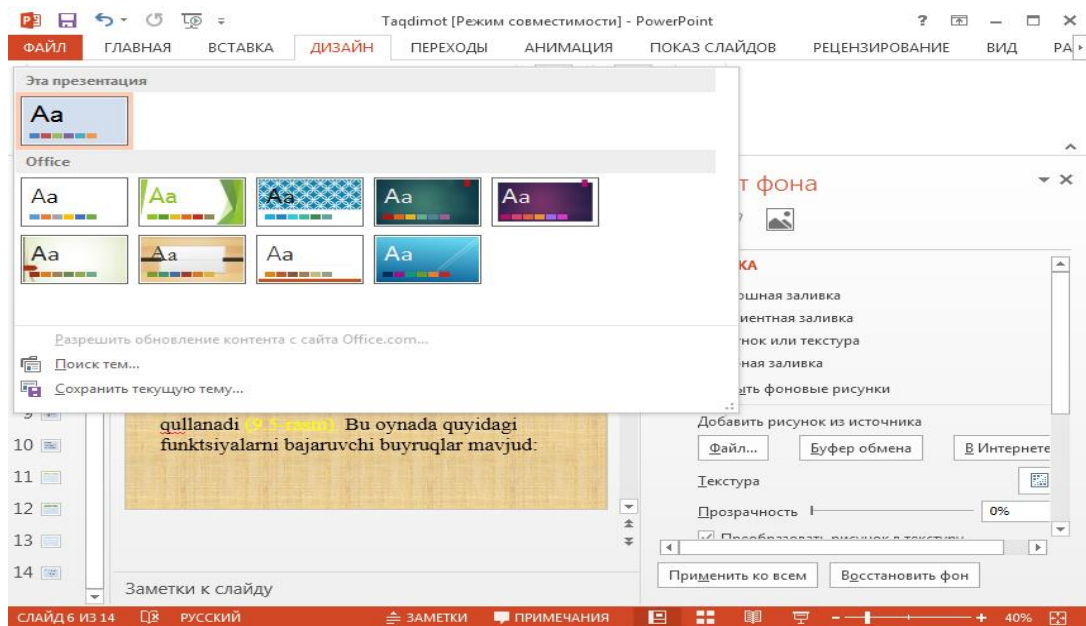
Taqdimot [Режим совместимости] - PowerPoint

ФАЙЛ ГЛАВНАЯ ВСТАВКА ДИЗАЙН ПЕРЕХОДЫ АНИМАЦИЯ ПОКАЗ СЛАЙДОВ РЕЦЕНЗИРОВАНИЕ ВИД РА

Эта презентация

Aa

Office

Aa Aa Aa Aa Aa

Aa Aa Aa Aa

Разрешить обновление контента с сайта Office.com...

Поиск тем...

Сохранить текущую тему...

т фона

КА

ошная заливка

иентная заливка

нок или текстура

ная заливка

ыть фоновые рисунки

Добавить рисунок из источника

Файл... Буфер обмена В Интернете

Текстура

Прозрачность 0%

Преобразовать рисунок в текстуру

Применить ко всем Восстановить фон

qullanadi (9.5-rasm). Bu oynada quyidagi funktsiyalarni bajaruvchi buyruqlar mavjud:

9
10
11
12
13
14

Заметки к слайду

СЛАЙД 6 ИЗ 14 РУССКИЙ ЗАМЕТКИ ПРИМЕЧАНИЯ 40%